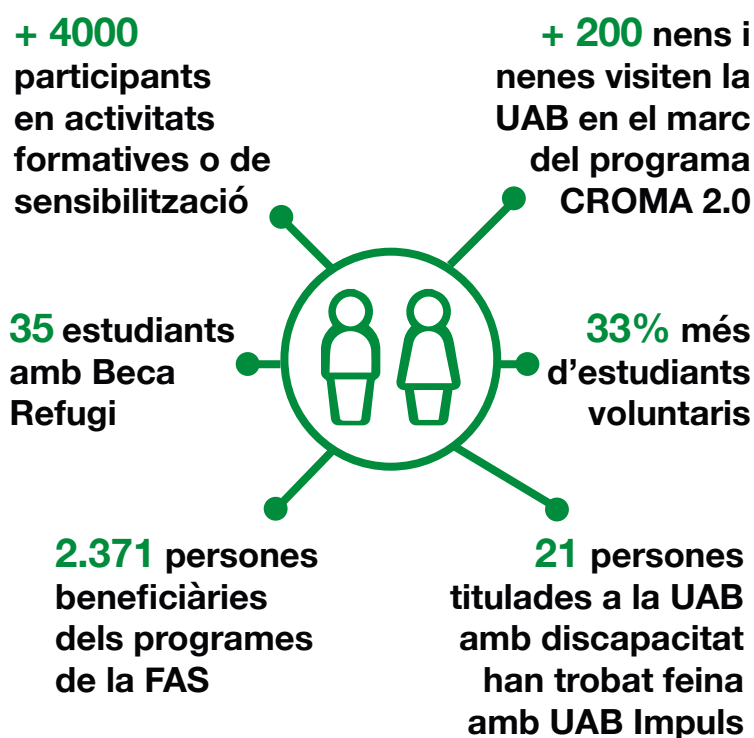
+ 4000 participants en activitats formatives o de sensibilització

+ 200 nens i nenes visiten la UAB en el marc del programa CROMA 2.0

35 estudiants amb Beca Refugi

33% més d'estudiants voluntaris

2.371 persones beneficiàries dels programes de la FAS

21 persones titulades a la UAB amb discapacitat han trobat feina amb UAB Impuls